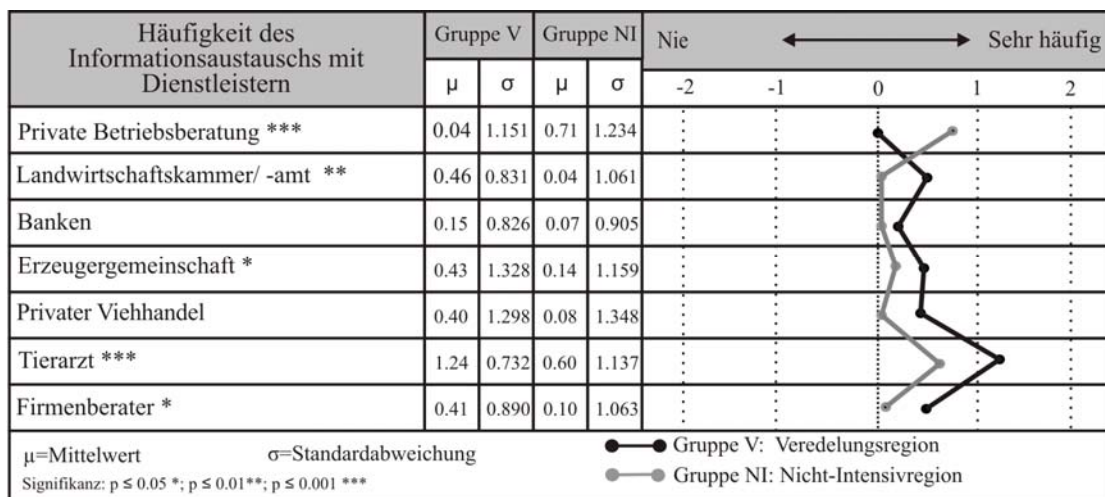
| Häufigkeit des Informationsaustauschs mit Dienstleistern | Gruppe V μ | Gruppe V σ | Gruppe NI μ | Gruppe NI σ | Nie ⟷ Sehr häufig: -2 -1 0 1 2 |
|---|---|---|---|---|---|
| Private Betriebsberatung *** | 0.04 | 1.151 | 0.71 | 1.234 | |
| Landwirtschaftskammer/ -amt ** | 0.46 | 0.831 | 0.04 | 1.061 | |
| Banken | 0.15 | 0.826 | 0.07 | 0.905 | |
| Erzeugergemeinschaft * | 0.43 | 1.328 | 0.14 | 1.159 | |
| Privater Viehhandel | 0.40 | 1.298 | 0.08 | 1.348 | |
| Tierarzt *** | 1.24 | 0.732 | 0.60 | 1.137 | |
| Firmenberater * | 0.41 | 0.890 | 0.10 | 1.063 | |

μ=Mittelwert σ=Standardabweichung
Signifikanz: p ≤ 0.05 *; p ≤ 0.01**; p ≤ 0.001 ***

Gruppe V: Veredelungsregion
Gruppe NI: Nicht-Intensivregion